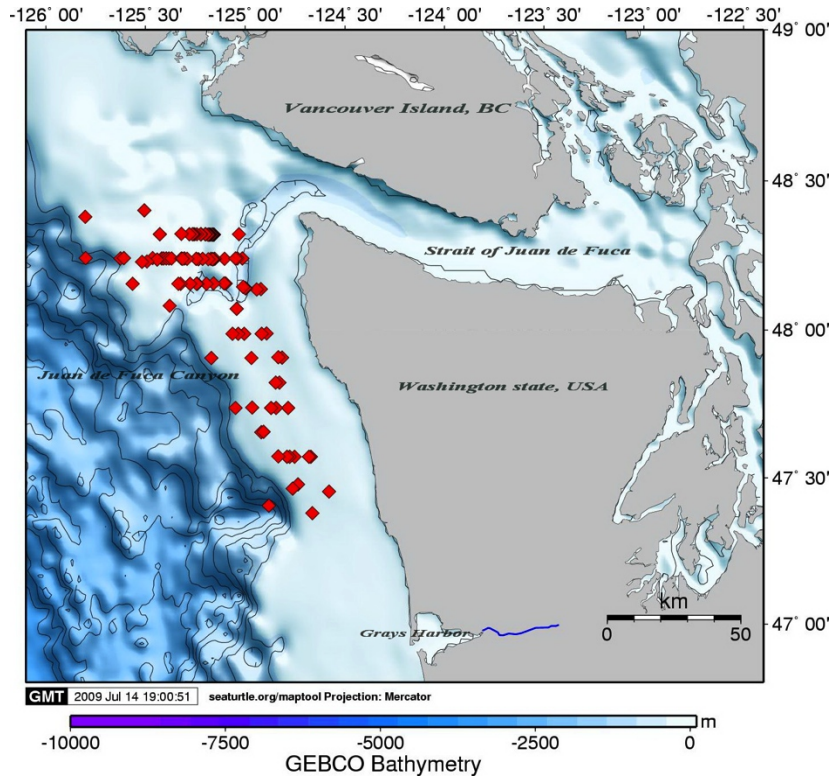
-126° 00' -125° 30' -125° 00' -124° 30' -124° 00' -123° 30' -123° 00' -122° 30'

49° 00'

Vancouver Island, BC

48° 30'

Strait of Juan de Fuca

48° 00'

Juan de Fuca Canyon

Washington state, USA

47° 30'

km

0 50

Grays Harbor

47° 00'

GMT 2009 Jul 14 19:00:51 seaturtle.org/maptool Projection: Mercator

m

-10000 -7500 -5000 -2500 0

GEBCO Bathymetry